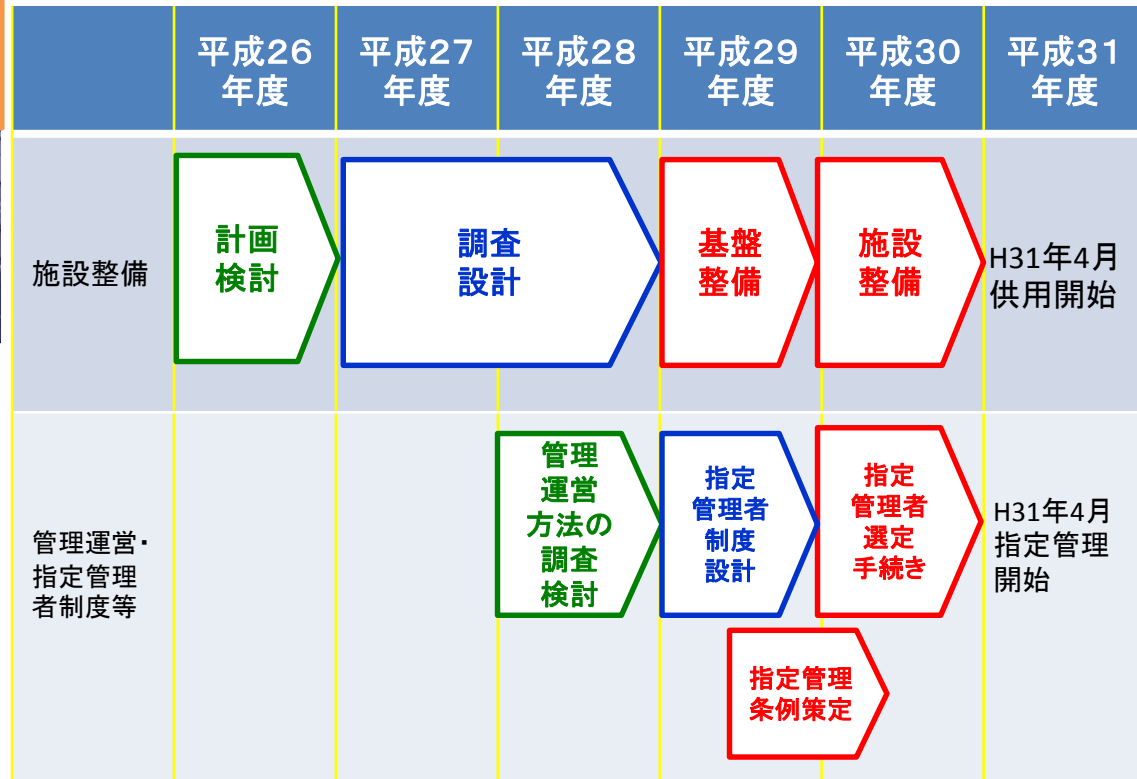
| | 平成26年度 | 平成27年度 | 平成28年度 | 平成29年度 | 平成30年度 | 平成31年度 |
|---|---|---|---|---|---|---|
| 施設整備 | 計画検討 | 調査設計 | | 基盤整備 | 施設整備 | H31年4月供用開始 |
| 管理運営・指定管理者制度等 | | | 管理運営方法の調査検討 | 指定管理者制度設計 | 指定管理者選定手続き | H31年4月指定管理開始 |
| | | | | 指定管理条例策定 | | |